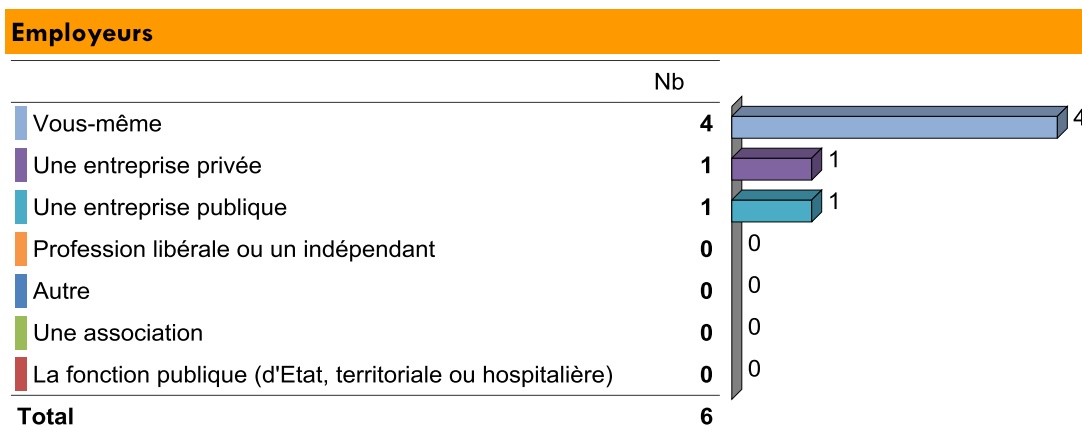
Employeurs

| | Nb |
|---|---|
| Vous-même | 4 |
| Une entreprise privée | 1 |
| Une entreprise publique | 1 |
| Profession libérale ou un indépendant | 0 |
| Autre | 0 |
| Une association | 0 |
| La fonction publique (d'Etat, territoriale ou hospitalière) | 0 |
| Total | 6 |

4
1
1
0
0
0
0